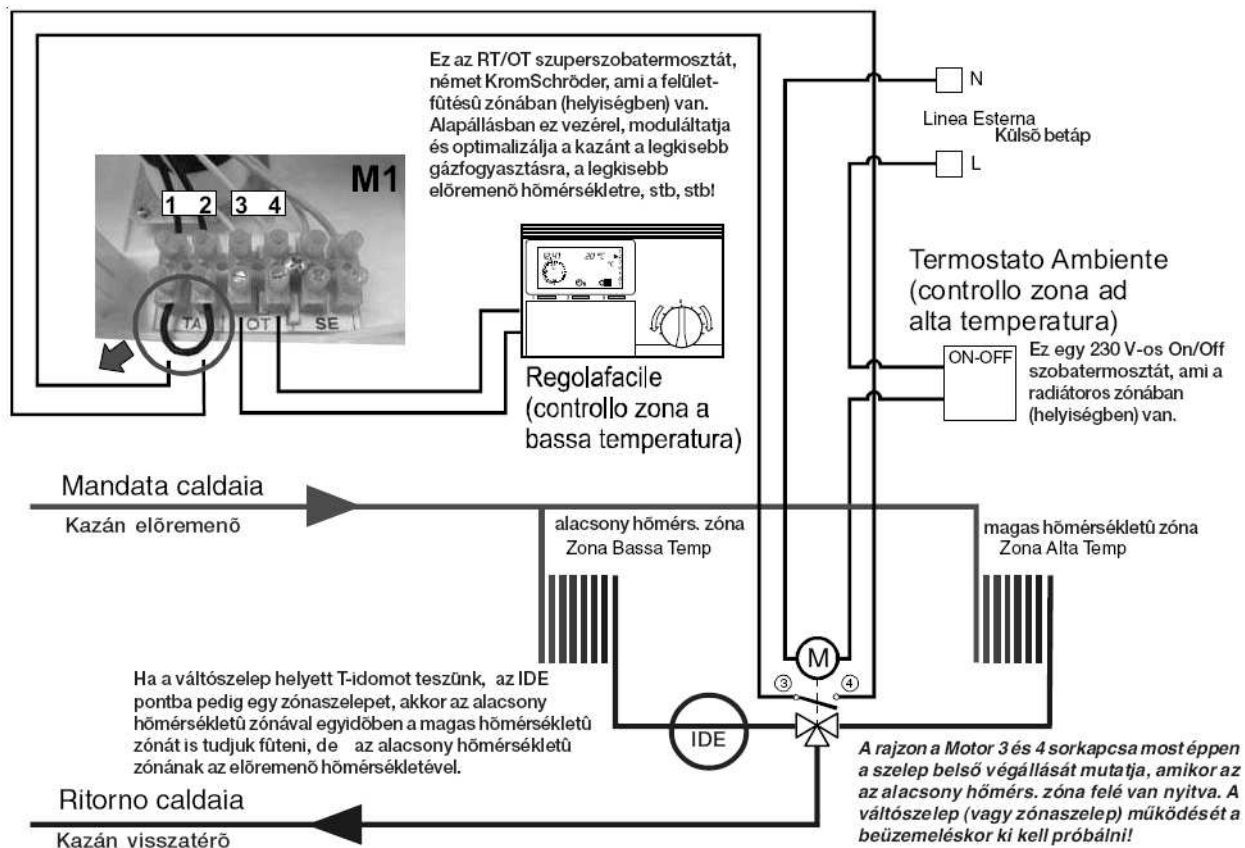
Ez az RT/OT szuperszobatermosztát, német KromSchröder, ami a felületfûtésû zónában (helyiségben) van. Alapállásban ez vezérel, moduláltatja és optimalizálja a kazánt a legkisebb gázfogyasztásra, a legkisebb elõremenõ hõmérsékletre, stb, stb!

M1

1 2 3 4

TA OT SE

N

Linea Esterna
Külsõ betáp

L

Termostato Ambiente (controllo zona ad alta temperatura)

ON-OFF

Ez egy 230 V-os On/Off szobatermosztát, ami a radiátoros zónában (helyiségben) van.

Regolafacile (controllo zona a bassa temperatura)

Mandata caldaia

Kazán elõremenõ

alacsony hõmérs. zóna
Zona Bassa Temp

magas hõmérsékletû zóna
Zona Alta Temp

M

3 4

Ha a váltószelep helyett T-idomot teszünk, az IDE pontba pedig egy zónaszelepet, akkor az alacsony hõmérsékletû zónával egyidõben a magas hõmérsékletû zónát is tudjuk fûteni, de az alacsony hõmérsékletû zónának az elõremenõ hõmérsékletével.

IDE

A rajzon a Motor 3 és 4 sorkapcsa most éppen a szelep belsõ végállását mutatja, amikor az az alacsony hõmérs. zóna felé van nyitva. A váltószelep (vagy zónaszelep) mûködését a beüzemeléskor ki kell próbálni!

Ritorno caldaia

Kazán visszatérõ